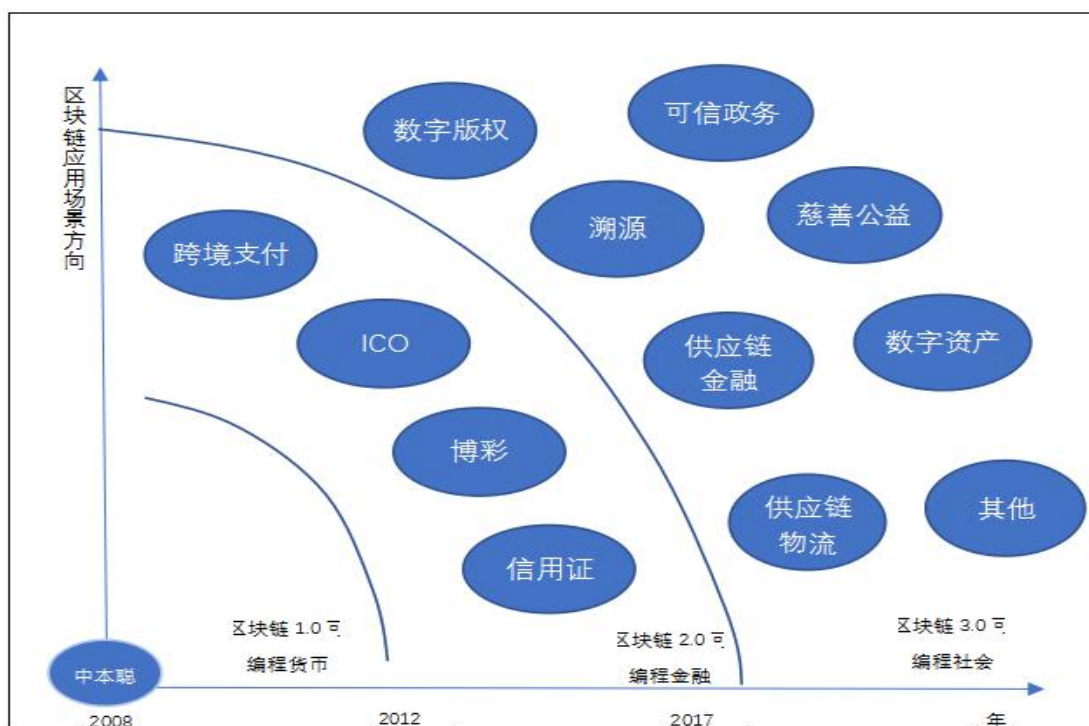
区块链应用场景方向

数字版权

可信政务

溯源

慈善公益

跨境支付

ICO

供应链金融

数字资产

博彩

供应链物流

其他

信用证

区块链 1.0 可编程货币

区块链 2.0 可编程金融

区块链 3.0 可编程社会

中本聪

2008

2012

2017

年